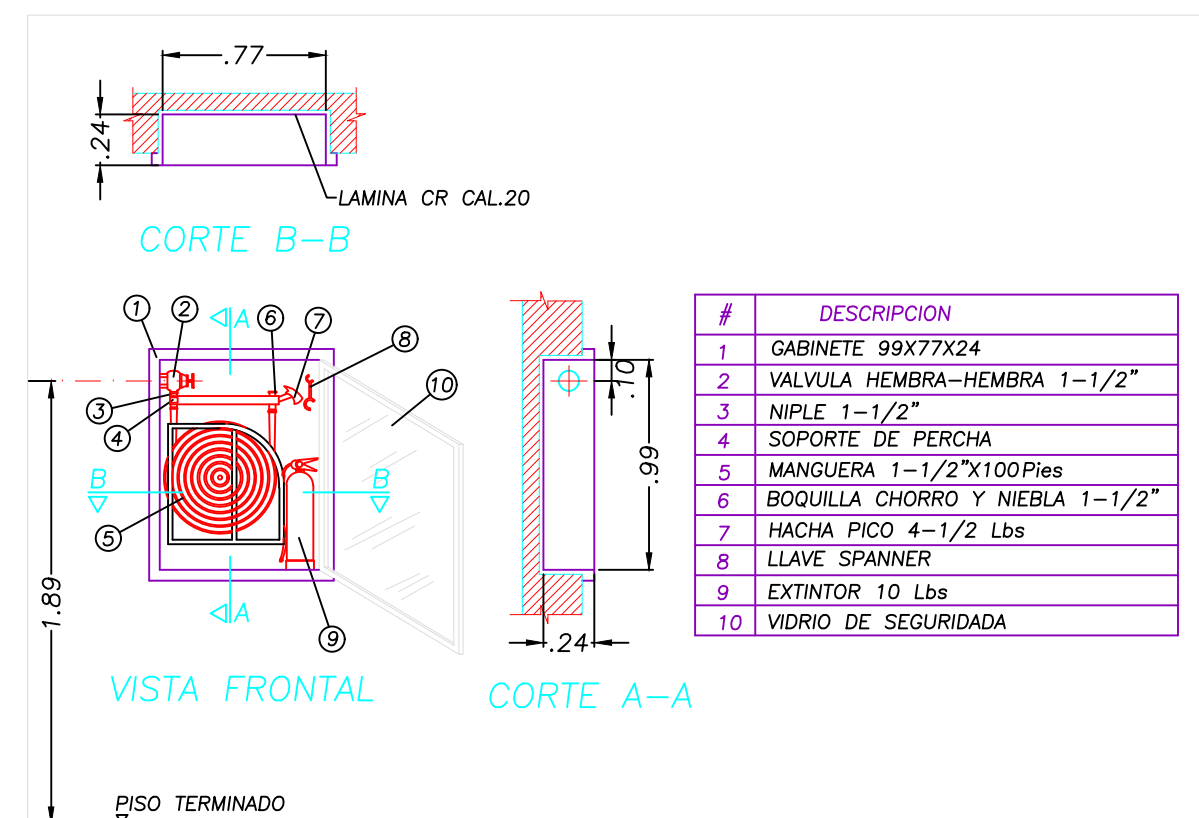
.77

.24

LAMINA CR CAL.20

CORTE B–B

1 2 A 6 7 8 10 3 4 B B 5 A 9

VISTA FRONTAL

1.89

.10

.99

.24

CORTE A–A

| # | DESCRIPCION |
|---|---|
| 1 | GABINETE 99X77X24 |
| 2 | VALVULA HEMBRA–HEMBRA 1–1/2" |
| 3 | NIPLE 1–1/2" |
| 4 | SOPORTE DE PERCHA |
| 5 | MANGUERA 1–1/2"X100 Pies |
| 6 | BOQUILLA CHORRO Y NIEBLA 1–1/2" |
| 7 | HACHA PICO 4–1/2 Lbs |
| 8 | LLAVE SPANNER |
| 9 | EXTINTOR 10 Lbs |
| 10 | VIDRIO DE SEGURIDADA |

PISO TERMINADO